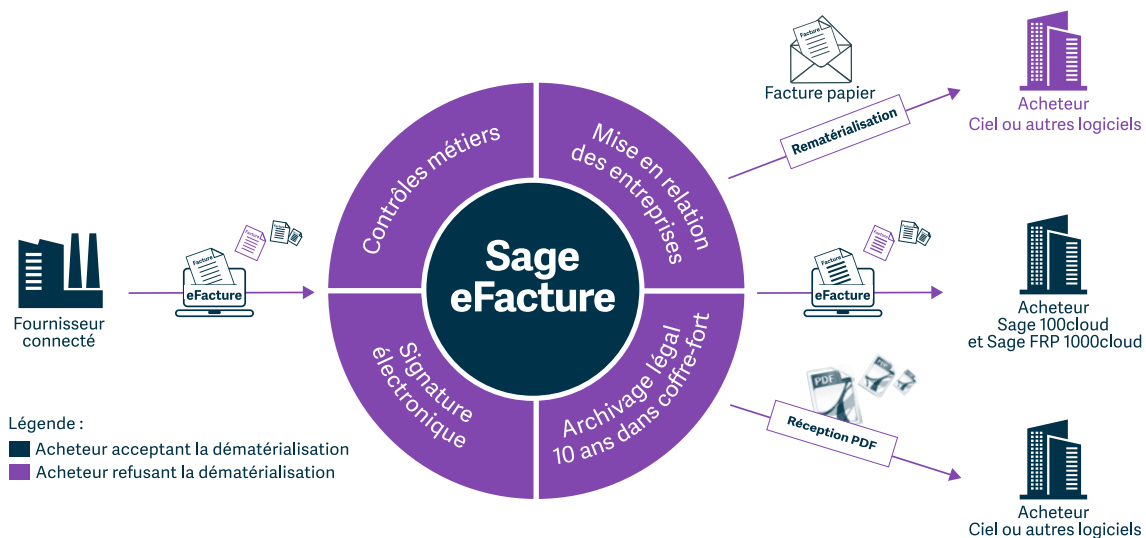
Fournisseur connecté

Facture

eFacture

Contrôles métiers

Mise en relation des entreprises

Sage eFacture

Signature électronique

Archivage légal 10 ans dans coffre-fort

Facture

Facture papier

Rematérialisation

Acheteur Ciel ou autres logiciels

Facture

eFacture

Acheteur Sage 100cloud et Sage FRP 1000cloud

PDF

Réception PDF

Acheteur Ciel ou autres logiciels

Légende :

Acheteur acceptant la dématérialisation

Acheteur refusant la dématérialisation